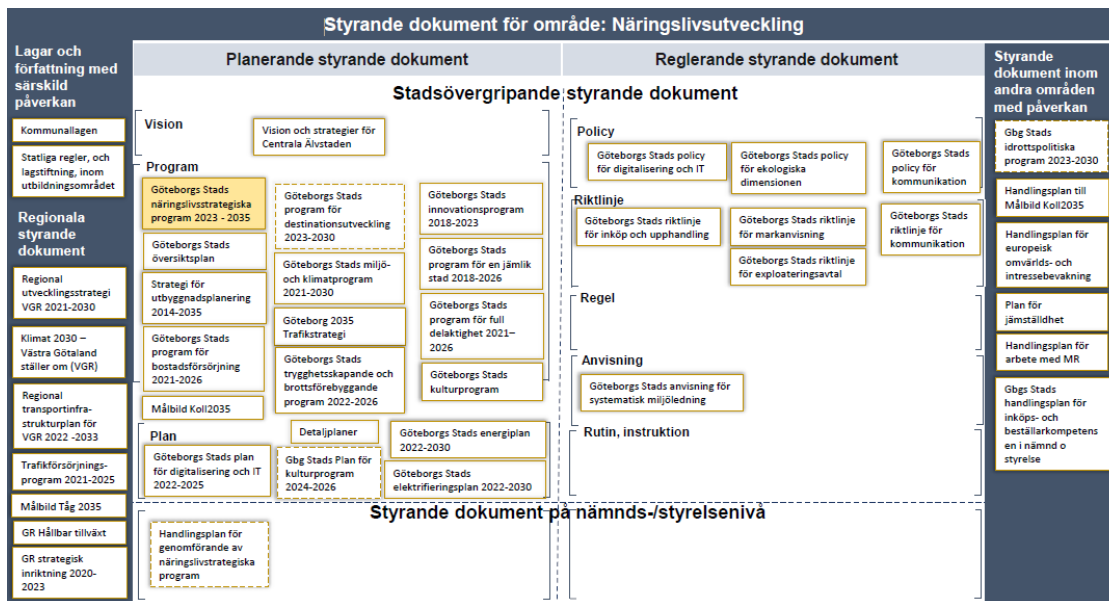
Styrande dokument för område: Näringslivsutveckling

Lagar och författning med särskild påverkan

Kommunallagen

Statliga regler, och lagstiftning, inom utbildningsområdet

Regionala styrande dokument

Regional utvecklingsstrategi VGR 2021-2030

Klimat 2030 – Västra Götaland ställer om (VGR)

Regional transportinfra-strukturplan för VGR 2022 -2033

Trafikförsörjnings-program 2021-2025

Målbild Tåg 2035

GR Hållbar tillväxt

GR strategisk inriktning 2020-2023

Planerande styrande dokument

Reglerande styrande dokument

Stadsövergripande styrande dokument

Vision

Vision och strategier för Centrala Älvstaden

Program

Göteborgs Stads näringslivsstrategiska program 2023 - 2035

Göteborgs Stads program för destinationsutveckling 2023-2030

Göteborgs Stads innovationsprogram 2018-2023

Göteborgs Stads översiktsplan

Göteborgs Stads miljö- och klimatprogram 2021-2030

Göteborgs Stads program för en jämlik stad 2018-2026

Strategi för utbyggnadsplanering 2014-2035

Göteborg 2035 Trafikstrategi

Göteborgs Stads program för full delaktighet 2021–2026

Göteborgs Stads program för bostadsförsörjning 2021-2026

Göteborgs Stads trygghetsskapande och brottsförebyggande program 2022-2026

Göteborgs Stads kulturprogram

Målbild Koll2035

Plan

Detaljplaner

Göteborgs Stads energiplan 2022-2030

Göteborgs Stads plan för digitalisering och IT 2022-2025

Gbg Stads Plan för kulturprogram 2024-2026

Göteborgs Stads elektrifieringsplan 2022-2030

Policy

Göteborgs Stads policy för digitalisering och IT

Göteborgs Stads policy för ekologiska dimensionen

Göteborgs Stads policy för kommunikation

Riktlinje

Göteborgs Stads riktlinje för inköp och upphandling

Göteborgs Stads riktlinje för markanvisning

Göteborgs Stads riktlinje för kommunikation

Göteborgs Stads riktlinje för exploateringsavtal

Regel

Anvisning

Göteborgs Stads anvisning för systematisk miljöledning

Rutin, instruktion

Styrande dokument på nämnds-/styrelsenivå

Handlingsplan för genomförande av näringslivstrategiska program

Styrande dokument inom andra områden med påverkan

Gbg Stads idrottspolitiska program 2023-2030

Handlingsplan till Målbild Koll2035

Handlingsplan för europeisk omvärlds- och intressebevakning

Plan för jämställdhet

Handlingsplan för arbete med MR

Gbgs Stads handlingsplan för inköps- och beställarkompetens en i nämnd o styrelse